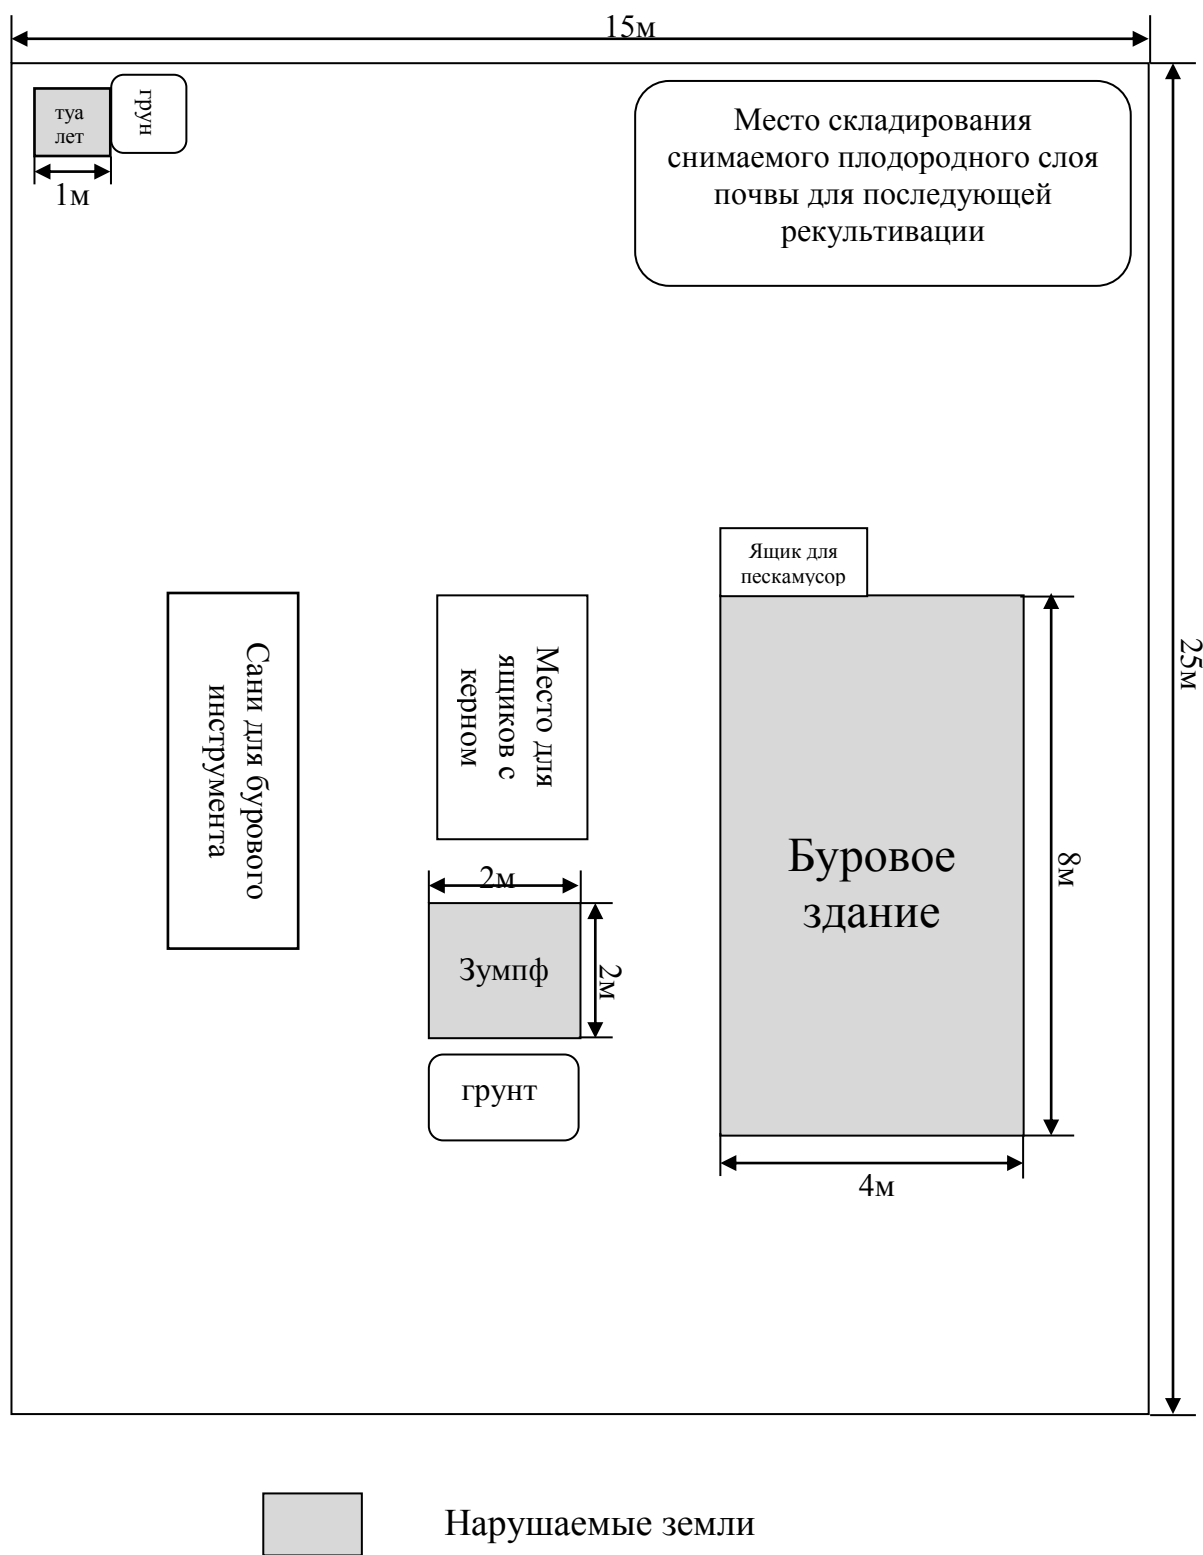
15м

туа лет

грун

1м

Место складирования снимаемого плодородного слоя почвы для последующей рекультивации

25м

Ящик для пескамусор

Сани для бурового инструмента

Место для ящиков с керном

2м

Зумпф

2м

грунт

Буровое здание

8м

4м

Нарушаемые земли